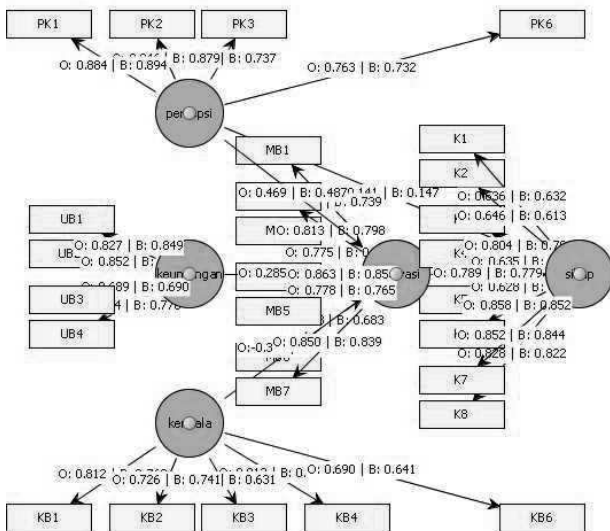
PK1
PK2
PK3
PK6
O: 0.884 | B: 0.894
O: 0.816 | B: 0.879| B: 0.737
O: 0.763 | B: 0.732
per psi
MB1
K1
K2
O: 0.469 | B: 0.4870.141 | B: 0.147
O: 0.636 | B: 0.632
O: 0.739
O: 0.646 | B: 0.613
UB1
O: 0.827 | B: 0.849
MO: 0.813 | B: 0.798
UB
O: 0.852 | B: 0.7
O: 0.775 | B: 0
O: 0.804 | B: 0.7
O: 0.635 | B:
keun ngan
O: 0.285
O: 0.863 | B: 0.850
asi
O: 0.789 | B: 0.779
si p
O: 0.689 | B: 0.690
O: 0.778 | B: 0.765
O: 0.628 | B:
UB3
4 | B: 0.776
O: 0.858 | B: 0.852
UB4
MB5
B: 0.683
O: 0.852 | B: 0.844
O: 0.828 | B: 0.822
O: -0.3
O: 0.850 | B: 0.839
K7
MB7
K8
ker ala
O: 0.812 | B: 0.769
O: 0.726 | B: 0.741| B: 0.631
O: 0.812 | B: 0.
O: 0.690 | B: 0.641
KB1
KB2
KB3
KB4
KB6